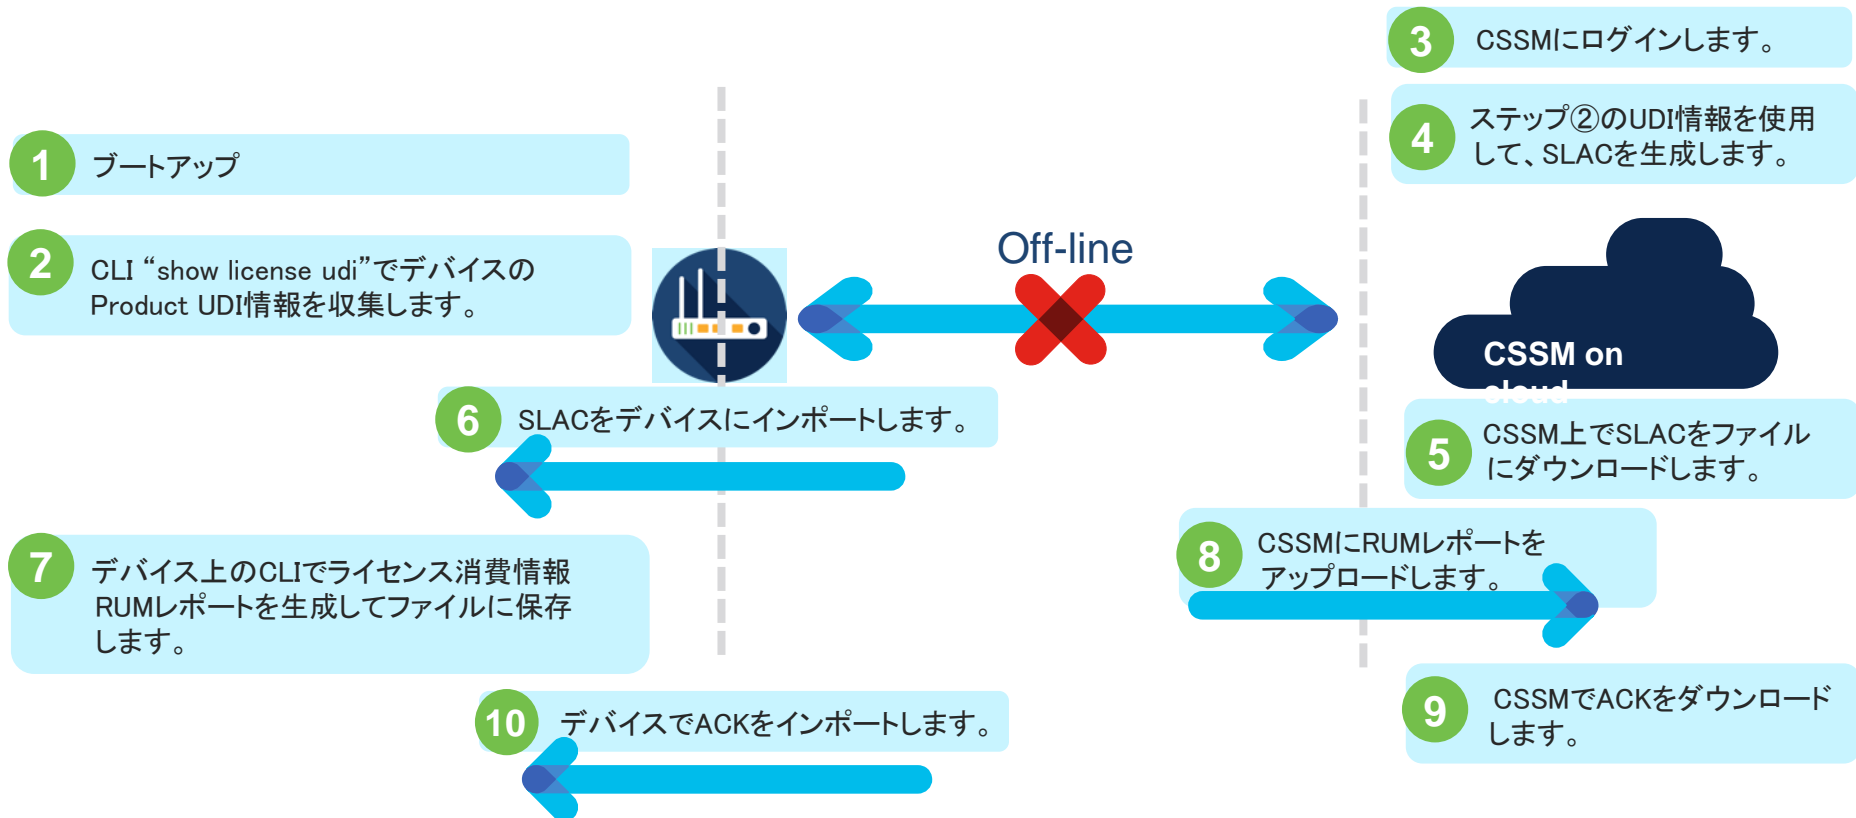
3 CSSMにログインします。

1 ブートアップ

4 ステップ②のUDI情報を使用して、SLACを生成します。

2 CLI “show license udi”でデバイスのProduct UDI情報を収集します。

Off-line

CSSM on cloud

6 SLACをデバイスにインポートします。

5 CSSM上でSLACをファイルにダウンロードします。

7 デバイス上のCLIでライセンス消費情報RUMレポートを生成してファイルに保存します。

8 CSSMにRUMレポートをアップロードします。

10 デバイスでACKをインポートします。

9 CSSMでACKをダウンロードします。